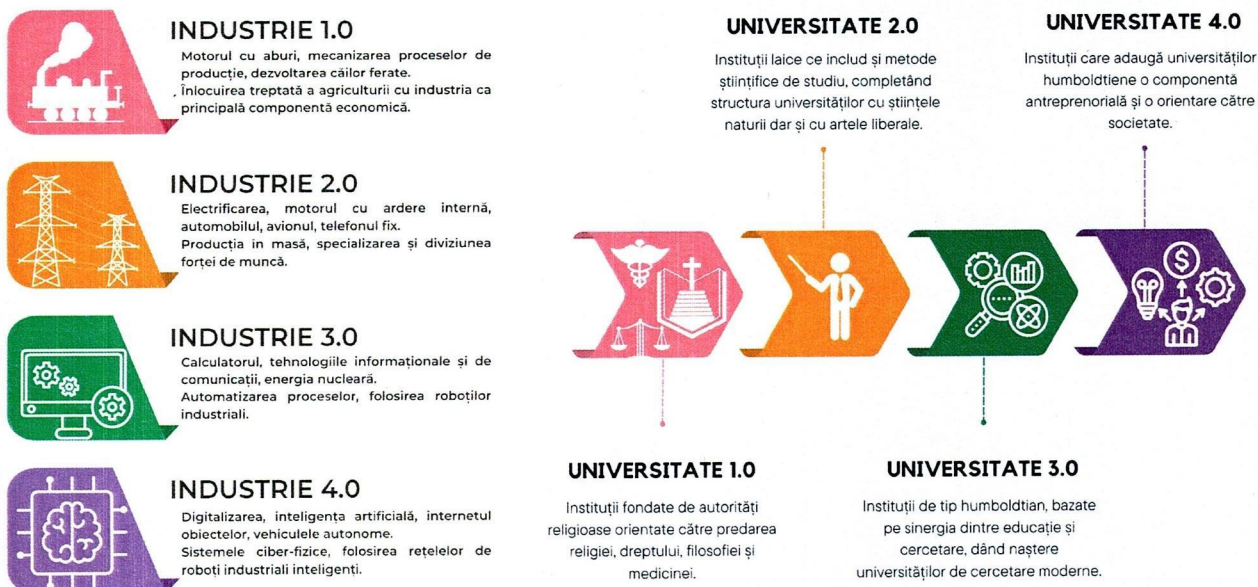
INDUSTRIE 1.0
Motorul cu aburi, mecanizarea proceselor de producție, dezvoltarea căilor ferate.
. Înlocuirea treptată a agriculturii cu industria ca principală componentă economică.

INDUSTRIE 2.0
Electrificarea, motorul cu ardere internă, automobilul, avionul, telefonul fix.
Producția in masă, specializarea și diviziunea forței de muncă.

INDUSTRIE 3.0
Calculatorul, tehnologiile informaționale și de comunicații, energia nucleară.
Automatizarea proceselor, folosirea roboților industriali.

INDUSTRIE 4.0
Digitalizarea, inteligența artificială, internetul obiectelor, vehiculele autonome.
Sistemele ciber-fizice, folosirea rețelelor de roboți industriali inteligenți.

UNIVERSITATE 2.0
Instituții laice ce includ și metode științifice de studiu, completând structura universităților cu științele naturii dar și cu artele liberale.

UNIVERSITATE 4.0
Instituții care adaugă universităților humboldtiene o componentă antreprenorială și o orientare către societate.

UNIVERSITATE 1.0
Instituții fondate de autorități religioase orientate către predarea religiei, dreptului, filosofiei și medicinei.

UNIVERSITATE 3.0
Instituții de tip humboldtian, bazate pe sinergia dintre educație și cercetare, dând naștere universităților de cercetare moderne.